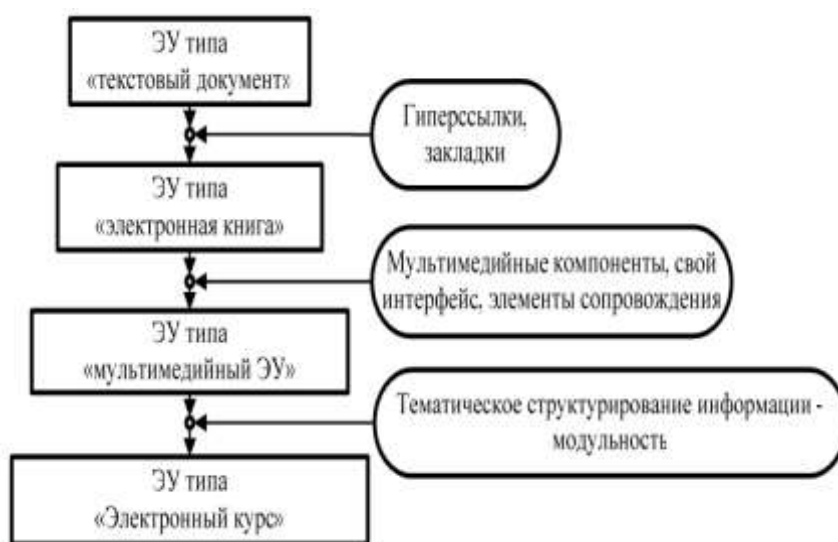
ЭУ типа
«текстовый документ»

Гиперссылки,
закладки

ЭУ типа
«электронная книга»

Мультимедийные компоненты, свой интерфейс, элементы сопровождения

ЭУ типа
«мультимедийный ЭУ»

Тематическое структурирование информации - модульность

ЭУ типа
«Электронный курс»